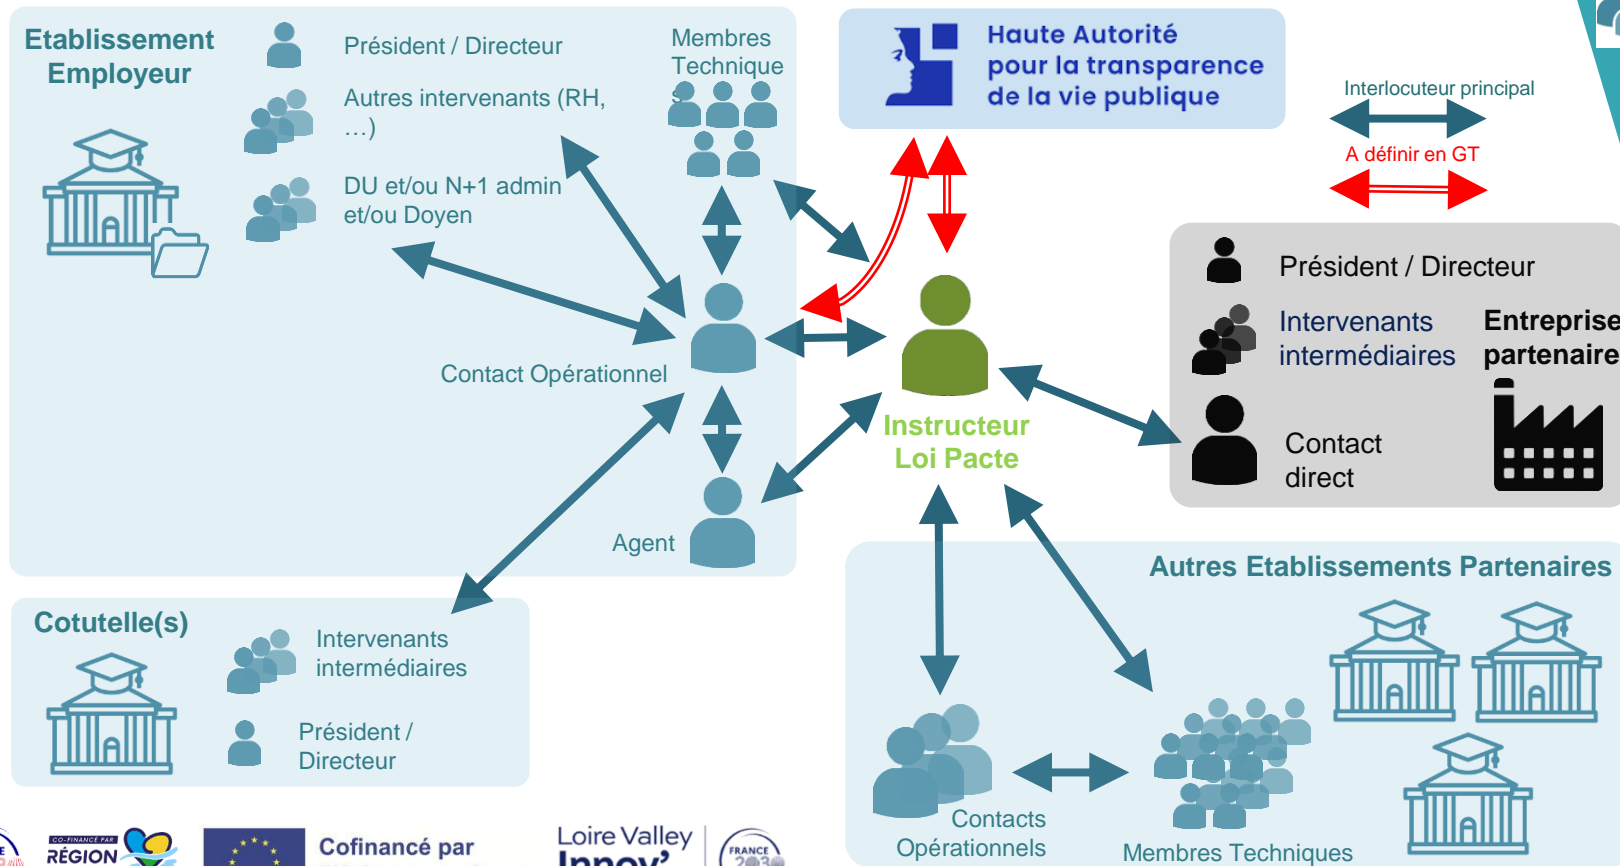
Etablissement Employeur

Président / Directeur

Autres intervenants (RH, …)

DU et/ou N+1 admin et/ou Doyen

Membres Techniques

Contact Opérationnel

Agent

Haute Autorité pour la transparence de la vie publique

Interlocuteur principal

A définir en GT

Instructeur Loi Pacte

Président / Directeur

Intervenants intermédiaires

Entreprise partenaire

Contact direct

Cotutelle(s)

Intervenants intermédiaires

Président / Directeur

Autres Etablissements Partenaires

Contacts Opérationnels

Membres Techniques

CO-FINANCE PAR RÉGION

Cofinancé par

Loire Valley Innov'

FRANCE 2030